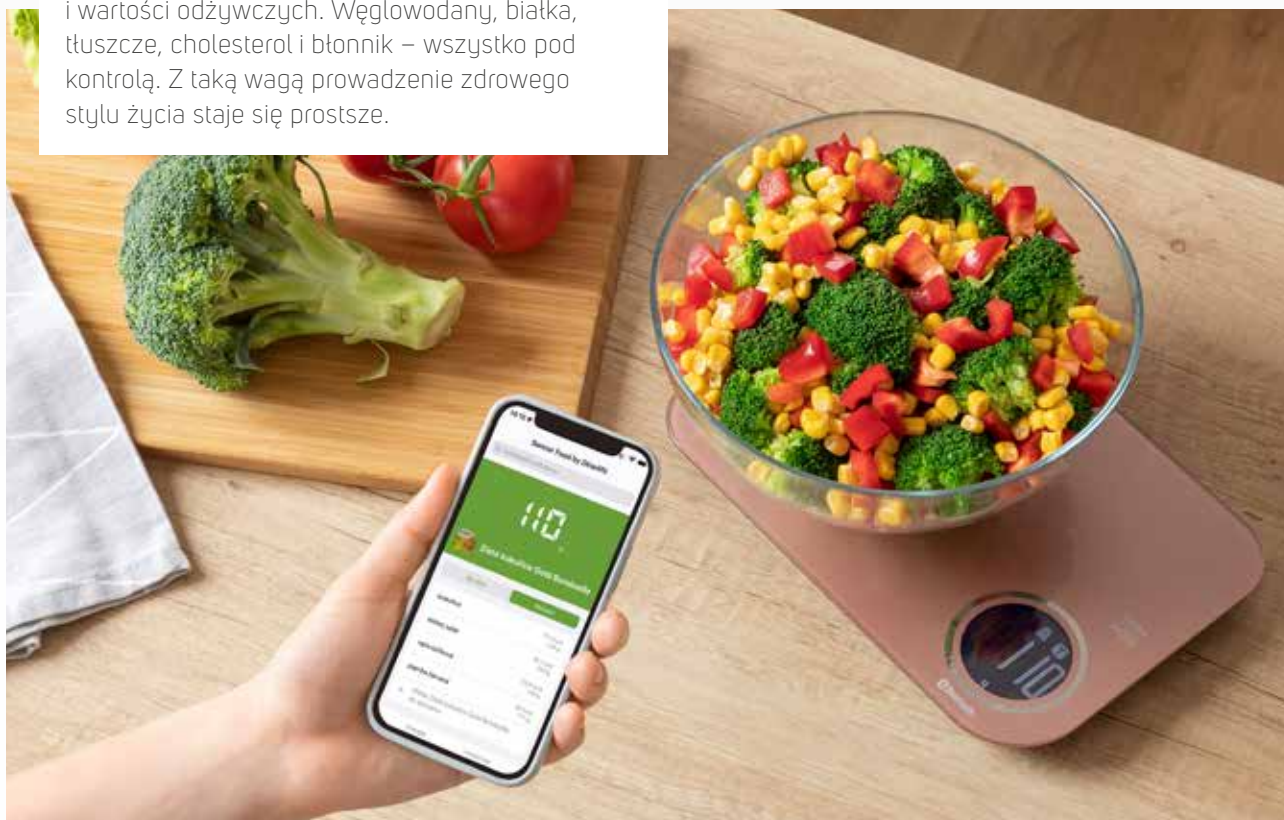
i wartości odżywczych. Węglowodany, białka, tłuszcze, cholesterol i błonnik – wszystko pod kontrolą. Z taką wagą prowadzenie zdrowego stylu życia staje się prostsze.

Sense Food by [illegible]

110

Złota kukurydza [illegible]

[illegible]